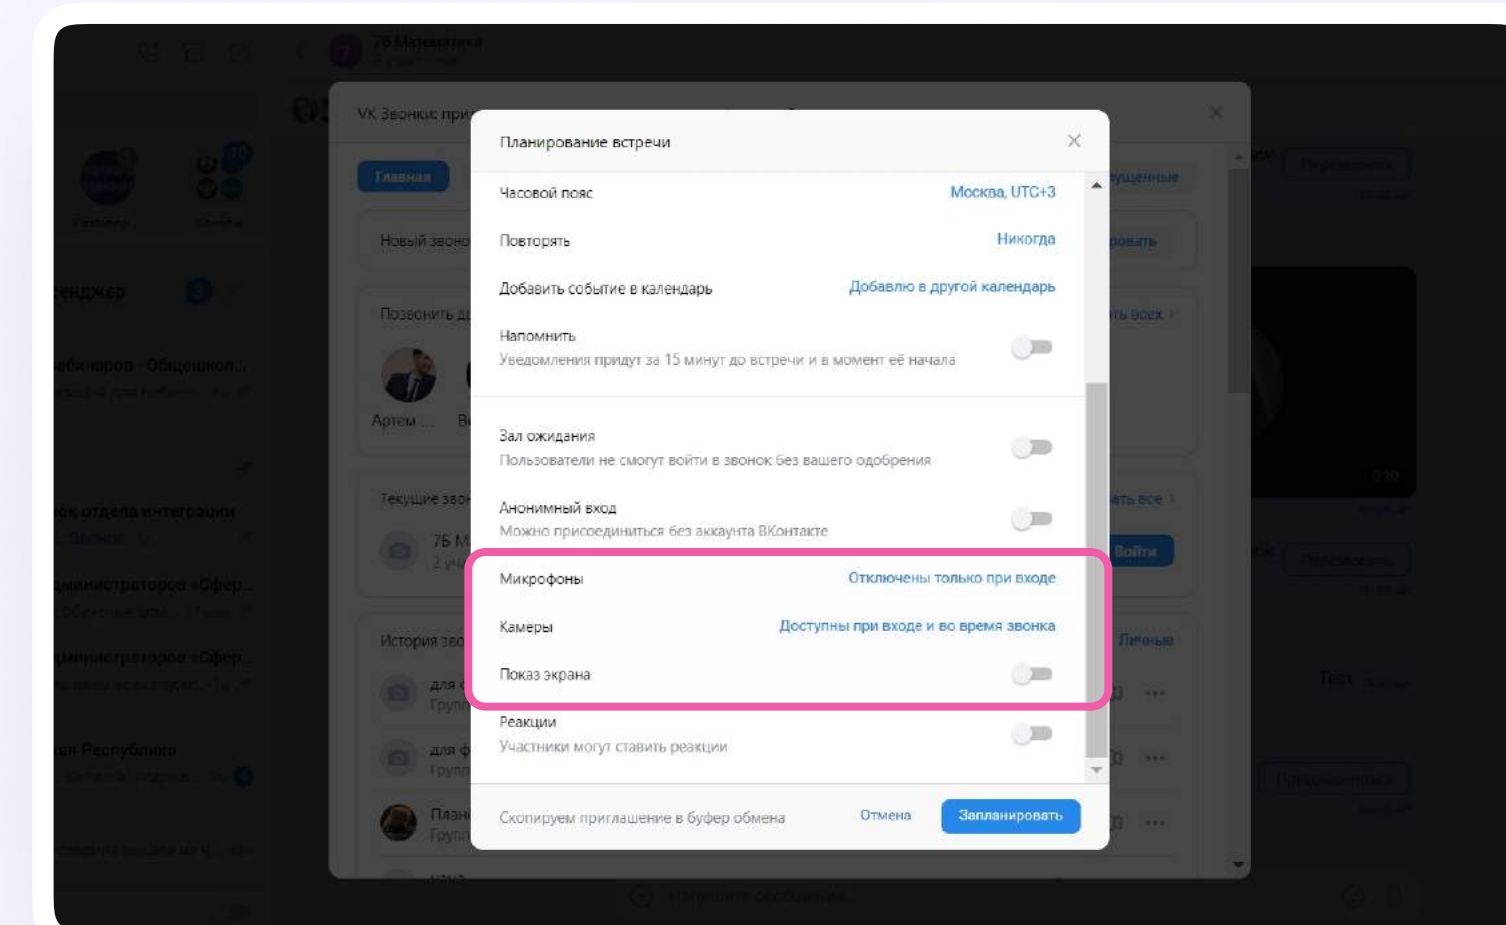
Планирование встречи

Часовой пояс Москва, UTC+3

Повторять Никогда

Добавить событие в календарь Добавлю в другой календарь

Напомнить
Уведомления придут за 15 минут до встречи и в момент её начала

Зал ожидания
Пользователи не смогут войти в звонок без вашего одобрения

Анонимный вход
Можно присоединиться без аккаунта ВКонтакте

Микрофоны Отключены только при входе

Камеры Доступны при входе и во время звонка

Показ экрана

Реакции
Участники могут ставить реакции

Скопируем приглашение в буфер обмена

Отмена

Запланировать